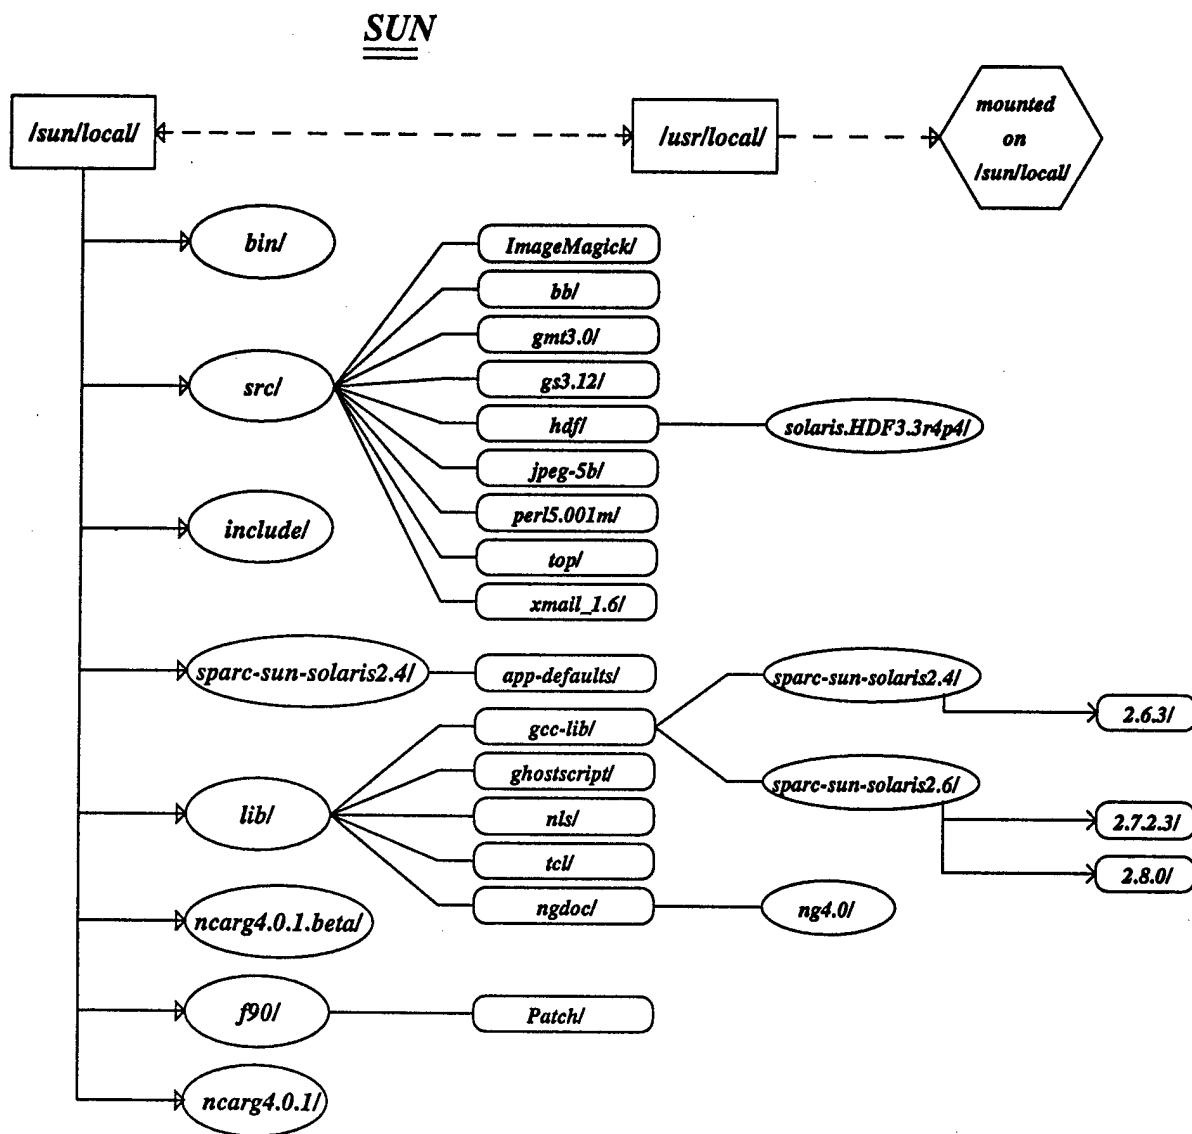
SUN

/sun/local/

/usr/local/

mounted on /sun/local/

bin/

src/

ImageMagick/

bb/

gmt3.0/

gs3.12/

hdf/

solaris.HDF3.3r4p4/

jpeg-5b/

perl5.001m/

top/

xmail_1.6/

include/

sparc-sun-solaris2.4/

app-defaults/

lib/

gcc-lib/

sparc-sun-solaris2.4/

2.6.3/

sparc-sun-solaris2.6/

2.7.2.3/

2.8.0/

ghostscript/

nls/

tcl/

ngdoc/

ng4.0/

ncarg4.0.1.beta/

f90/

Patch/

ncarg4.0.1/